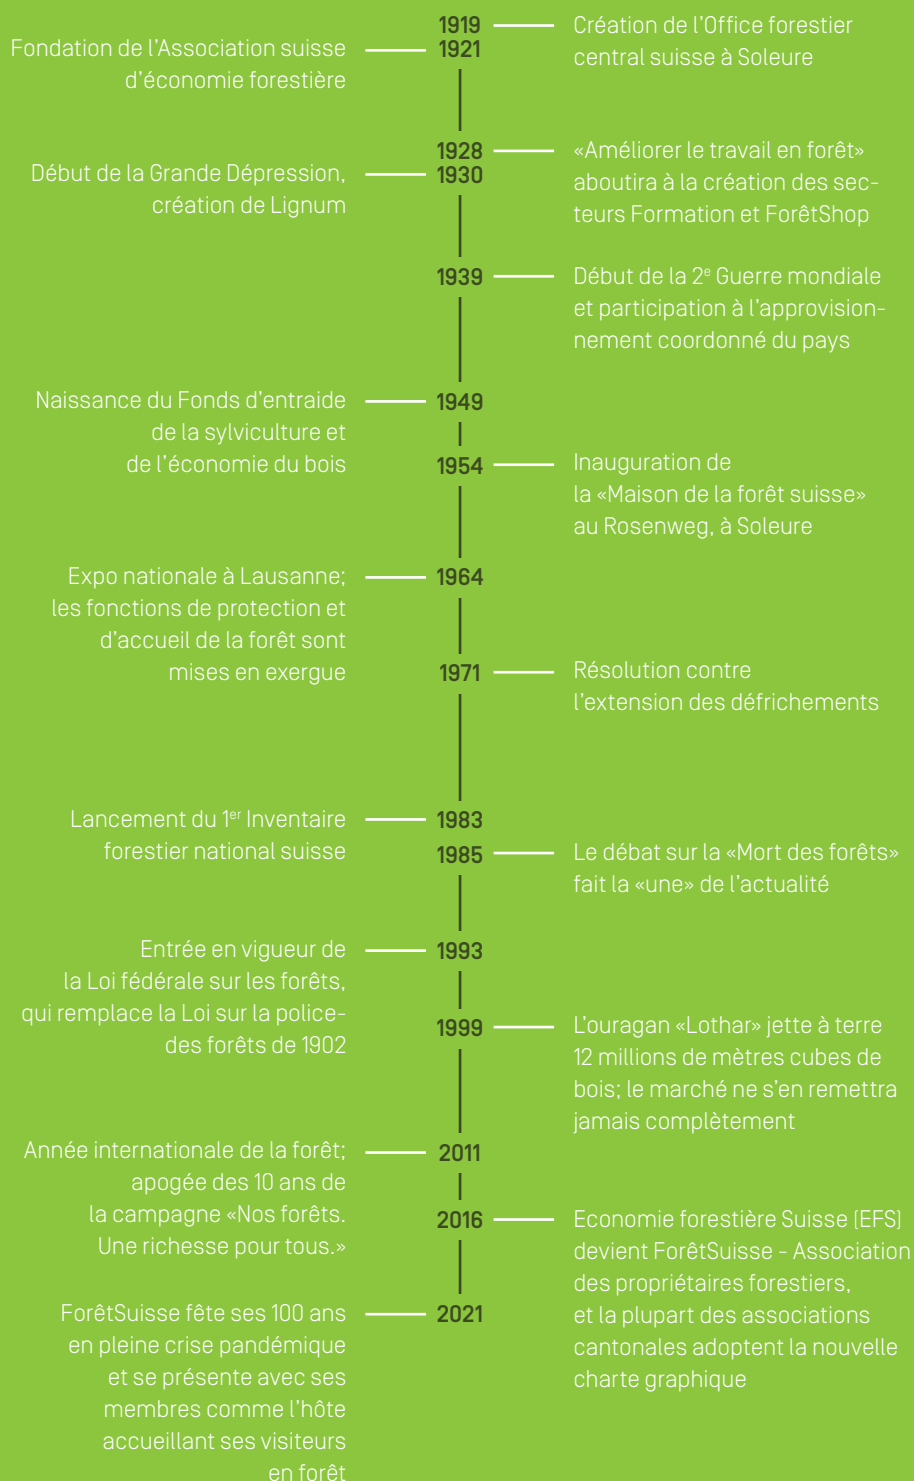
1919 Création de l'Office forestier central suisse à Soleure

Fondation de l'Association suisse d'économie forestière 1921

1928 «Améliorer le travail en forêt» aboutira à la création des secteurs Formation et ForêtShop

Début de la Grande Dépression, création de Lignum 1930

1939 Début de la 2$^{e}$ Guerre mondiale et participation à l'approvisionnement coordonné du pays

Naissance du Fonds d'entraide de la sylviculture et de l'économie du bois 1949

1954 Inauguration de la «Maison de la forêt suisse» au Rosenweg, à Soleure

Expo nationale à Lausanne; les fonctions de protection et d'accueil de la forêt sont mises en exergue 1964

1971 Résolution contre l'extension des défrichements

Lancement du 1$^{er}$ Inventaire forestier national suisse 1983

1985 Le débat sur la «Mort des forêts» fait la «une» de l'actualité

Entrée en vigueur de la Loi fédérale sur les forêts, qui remplace la Loi sur la police-des forêts de 1902 1993

1999 L'ouragan «Lothar» jette à terre 12 millions de mètres cubes de bois; le marché ne s'en remettra jamais complètement

Année internationale de la forêt; apogée des 10 ans de la campagne «Nos forêts. Une richesse pour tous.» 2011

2016 Economie forestière Suisse (EFS) devient ForêtSuisse - Association des propriétaires forestiers, et la plupart des associations cantonales adoptent la nouvelle charte graphique

ForêtSuisse fête ses 100 ans en pleine crise pandémique et se présente avec ses membres comme l'hôte accueillant ses visiteurs en forêt 2021